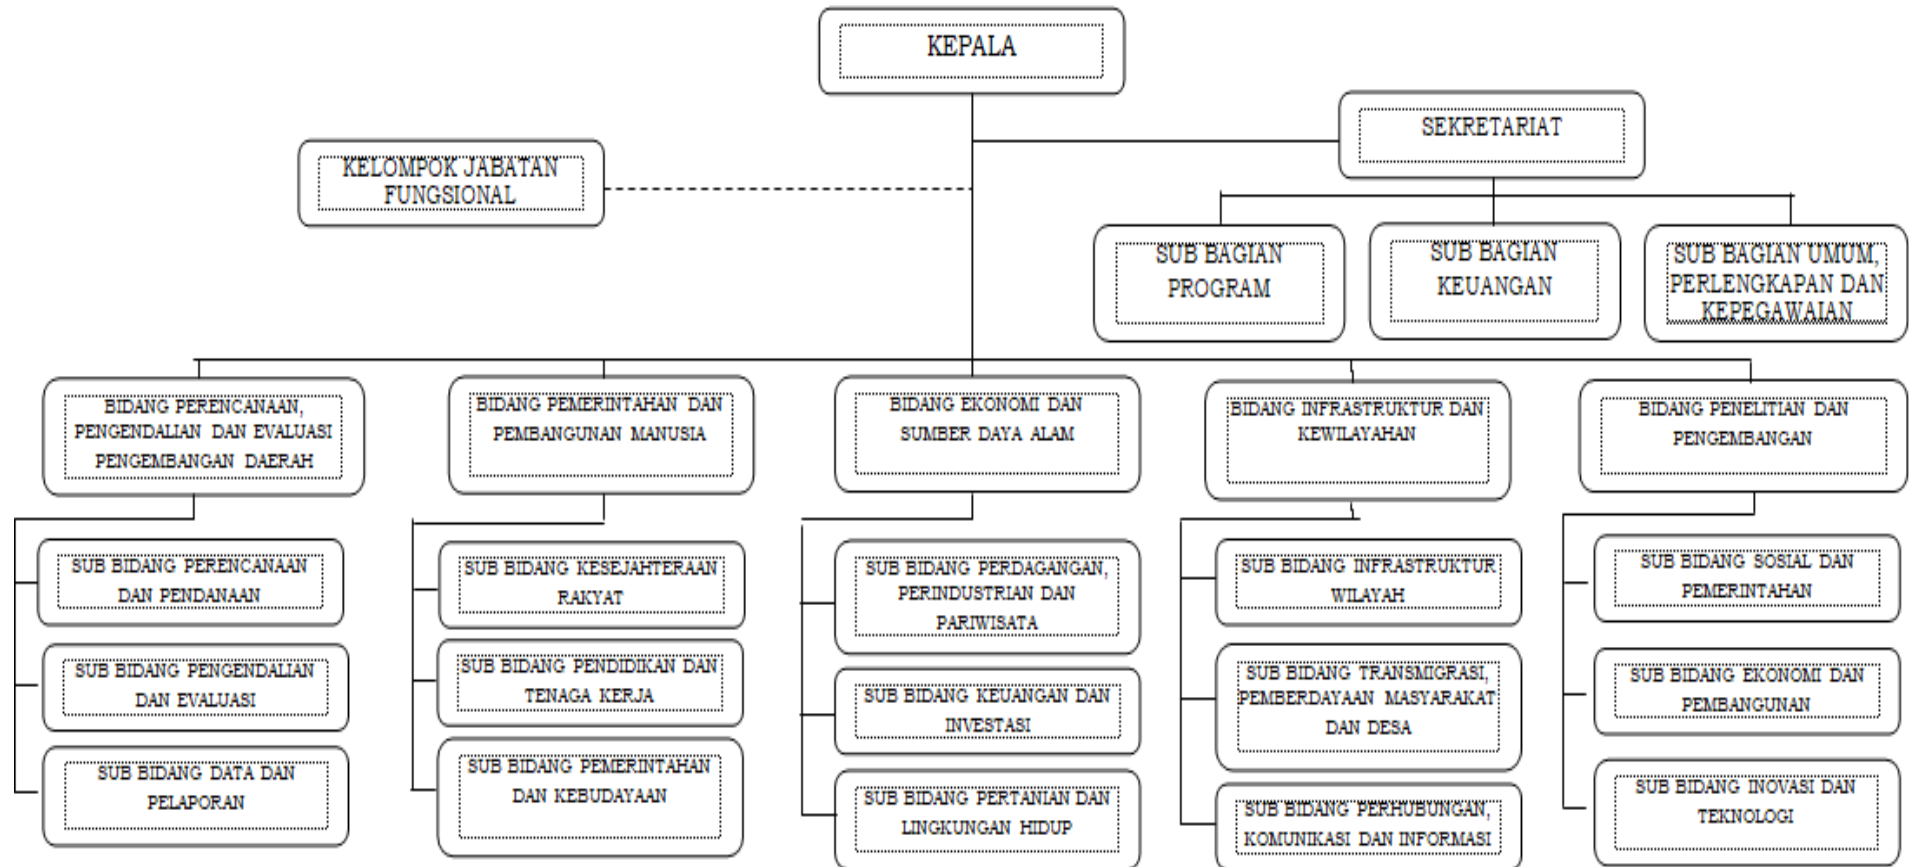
KEPALA

KELOMPOK JABATAN FUNGSIONAL

SEKRETARIAT

SUB BAGIAN PROGRAM

SUB BAGIAN KEUANGAN

SUB BAGIAN UMUM, PERLENGKAPAN DAN KEPEGAWAIAN

BIDANG PERENCANAAN, PENGENDALIAN DAN EVALUASI PENGEMBANGAN DAERAH

SUB BIDANG PERENCANAAN DAN PENDANAAN

SUB BIDANG PENGENDALIAN DAN EVALUASI

SUB BIDANG DATA DAN PELAPORAN

BIDANG PEMERINTAHAN DAN PEMBANGUNAN MANUSIA

SUB BIDANG KESEJAHTERAAN RAKYAT

SUB BIDANG PENDIDIKAN DAN TENAGA KERJA

SUB BIDANG PEMERINTAHAN DAN KEBUDAYAAN

BIDANG EKONOMI DAN SUMBER DAYA ALAM

SUB BIDANG PERDAGANGAN, PERINDUSTRIAN DAN PARIWISATA

SUB BIDANG KEUANGAN DAN INVESTASI

SUB BIDANG PERTANIAN DAN LINGKUNGAN HIDUP

BIDANG INFRASTRUKTUR DAN KEWILAYAHAN

SUB BIDANG INFRASTRUKTUR WILAYAH

SUB BIDANG TRANSMIGRASI, PEMBERDAYAAN MASYARAKAT DAN DESA

SUB BIDANG PERHUBUNGAN, KOMUNIKASI DAN INFORMASI

BIDANG PENELITIAN DAN PENGEMBANGAN

SUB BIDANG SOSIAL DAN PEMERINTAHAN

SUB BIDANG EKONOMI DAN PEMBANGUNAN

SUB BIDANG INOVASI DAN TEKNOLOGI